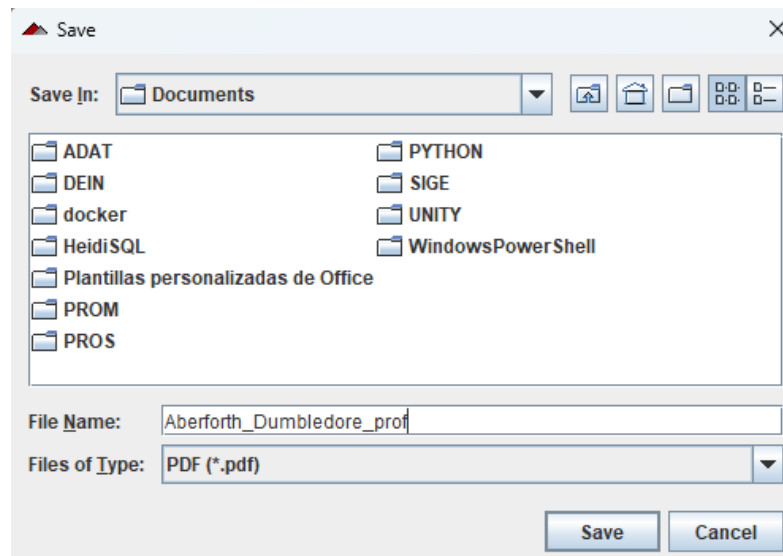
Save

Save In: Documents

ADAT
DEIN
docker
HeidiSQL
Plantillas personalizadas de Office
PROM
PROS

PYTHON
SIGE
UNITY
WindowsPowerShell

File Name: Aberforth_Dumbledore_prof

Files of Type: PDF (*.pdf)

Save
Cancel